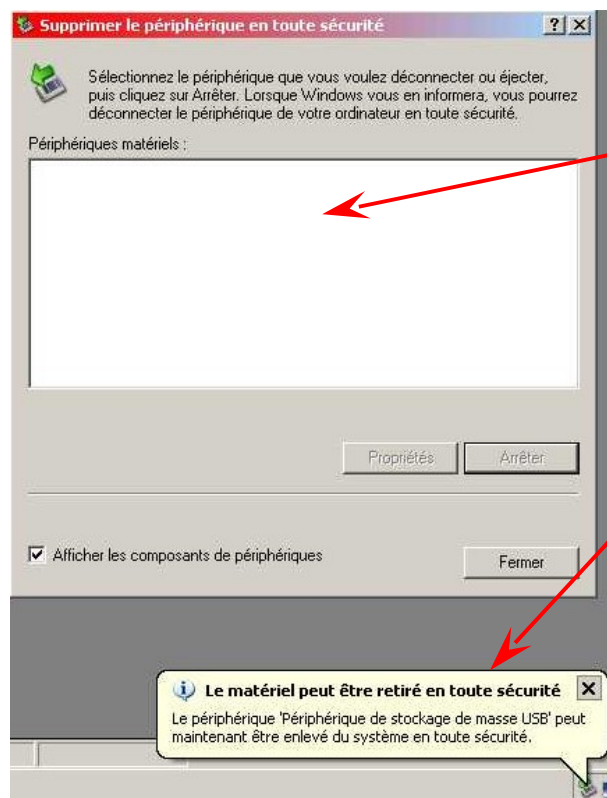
Supprimer le périphérique en toute sécurité

?

×

Sélectionnez le périphérique que vous voulez déconnecter ou éjecter, puis cliquez sur Arrêter. Lorsque Windows vous en informera, vous pourrez déconnecter le périphérique de votre ordinateur en toute sécurité.

Périphériques matériels :

Propriétés

Arrêter

Afficher les composants de périphériques

Fermer

Le matériel peut être retiré en toute sécurité

×

Le périphérique 'Périphérique de stockage de masse USB' peut maintenant être enlevé du système en toute sécurité.